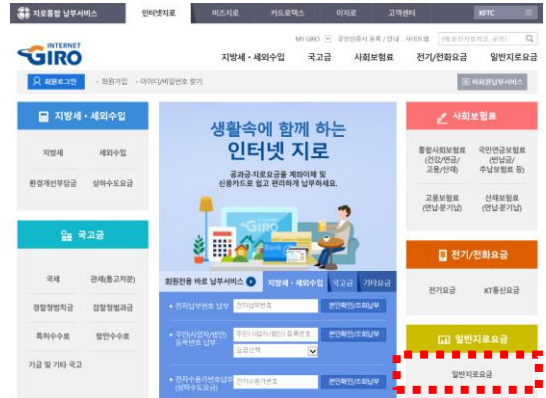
지로통합 납부서비스 | 인터넷지로 | 비즈지로 | 카드로텍스 | 이지로 | 고객센터 | KFTC

MY GIRO | 공인인증서 등록/안내 | 사이트맵 | 예) 공과금 납부, 공지

INTERNET GIRO

지방세·세외수입 | 국고금 | 사회보험료 | 전기/전화요금 | 일반지로요금

회원로그인 · 회원가입 · 아이디/비밀번호 찾기 | 비회원납부서비스

지방세·세외수입

지방세 | 세외수입
환경개선부담금 | 상하수도요금

국고금

국세 | 관세(통고처분)
경찰청범칙금 | 검찰청벌과금
특허수수료 | 법원수수료
기금 및 기타 국고

생활속에 함께 하는 인터넷 지로

공과금·지로요금을 계좌이체 및 신용카드로 쉽고 편리하게 납부하세요.

회원전용 바로 납부서비스 | 지방세·세외수입 | 국고금 | 기타요금

전자납부번호 납부 | 전자납부번호 | 본인확인/조회납부
주민(사업자)번호 등록번호 납부 | 주민(사업자)번호 등록번호 | 요금선택 | 본인확인/조회납부
전자수용가번호납부 (상하수도요금) | 전자수용가번호 | 본인확인/조회납부

사회보험료

통합사회보험료 (건강/연금/고용/산재) | 국민연금보험료 (반납금/추납보험료 등)
고용보험료 (연납·분기납) | 산재보험료 (연납·분기납)

전기/전화요금

전기요금 | KT통신요금

일반지로요금

일반지로요금